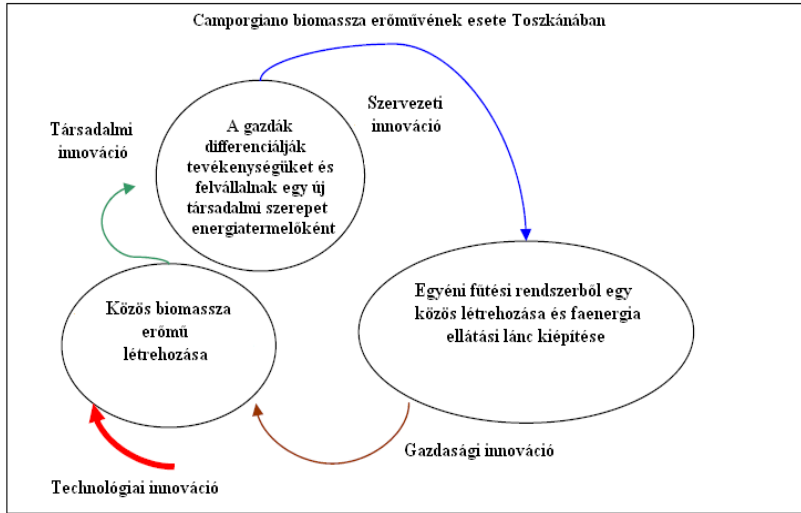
Camporgiano biomassza erőművének esete Toszkánában

Társadalmi innováció

A gazdák differenciálják tevékenységüket és felvállalnak egy új társadalmi szerepet energiatermelőként

Szervezeti innováció

Egyéni fűtési rendszerből egy közös létrehozása és faenergia ellátási lánc kiépítése

Közös biomassza erőmű létrehozása

Gazdasági innováció

Technológiai innováció